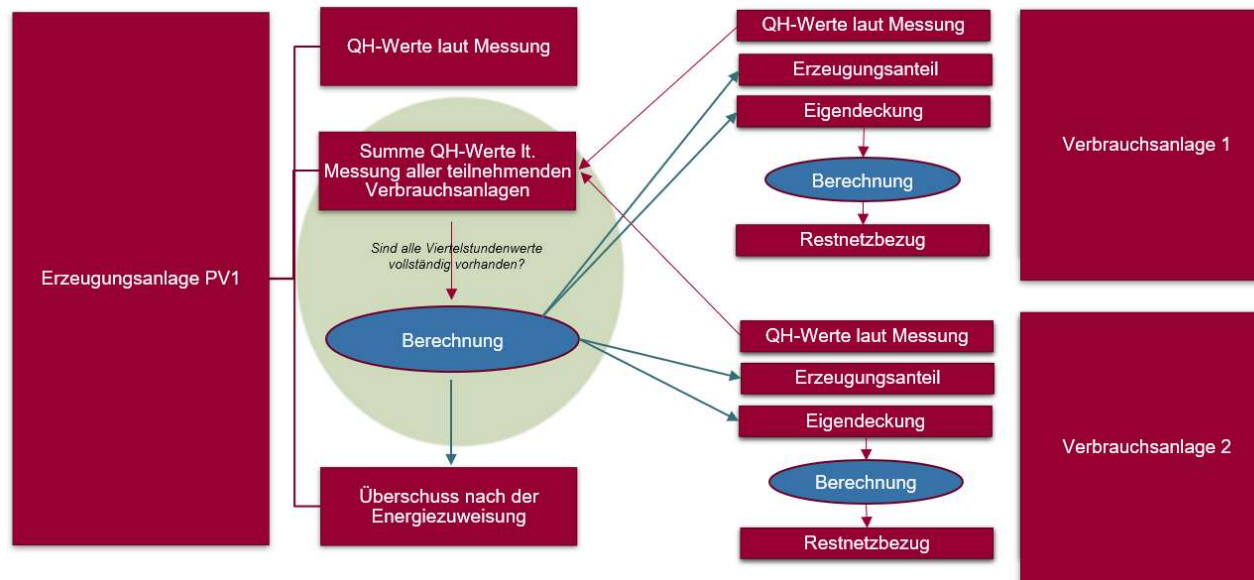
Erzeugungsanlage PV1

QH-Werte laut Messung

Summe QH-Werte lt. Messung aller teilnehmenden Verbrauchsanlagen

Sind alle Viertelstundenwerte vollständig vorhanden?

Berechnung

Überschuss nach der Energiezuweisung

QH-Werte laut Messung

Erzeugungsanteil

Eigendeckung

Berechnung

Restnetzbezug

Verbrauchsanlage 1

QH-Werte laut Messung

Erzeugungsanteil

Eigendeckung

Berechnung

Restnetzbezug

Verbrauchsanlage 2